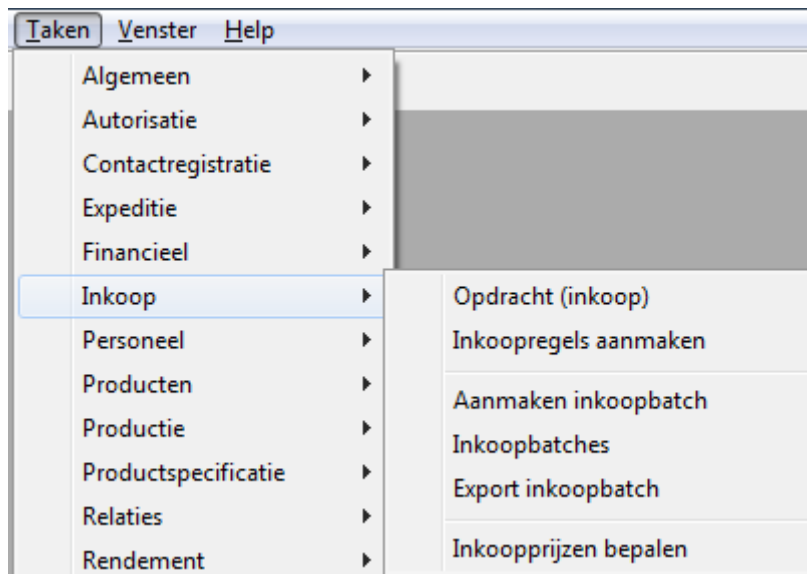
Taken Venster Help

Algemeen
Autorisatie
Contactregistratie
Expeditie
Financieel
Inkoop
Personeel
Producten
Productie
Productspecificatie
Relaties
Rendement

Opdracht (inkoop)
Inkoopregels aanmaken
Aanmaken inkoopbatch
Inkoopbatches
Export inkoopbatch
Inkoopprijzen bepalen